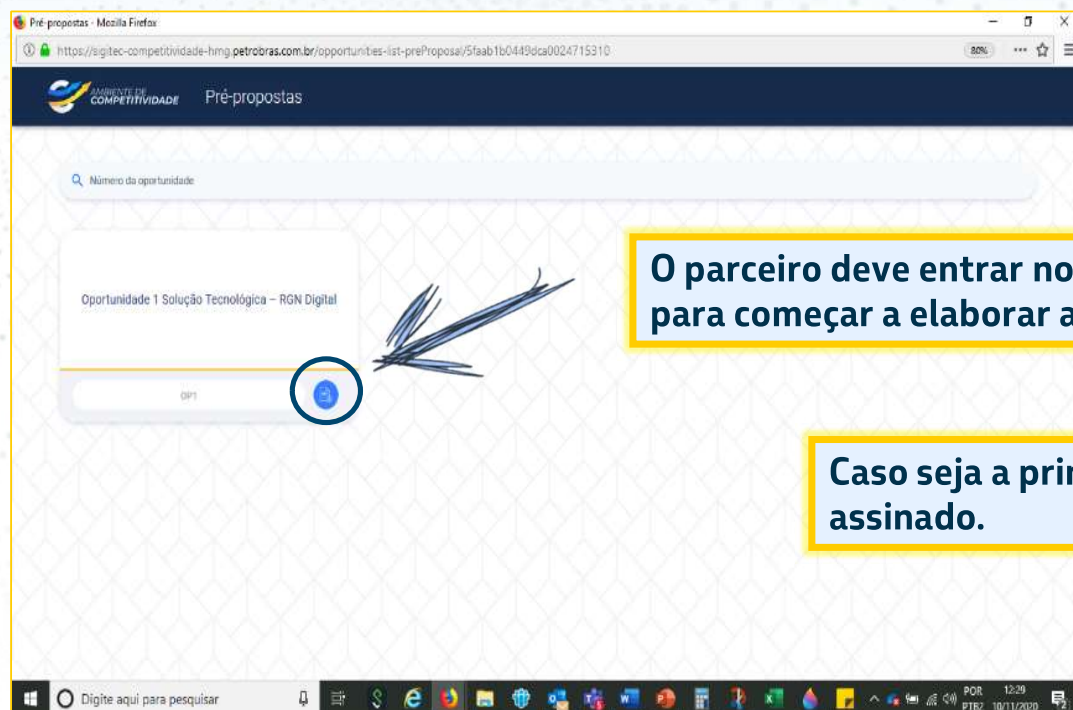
Pré-propostas - Mozilla Firefox

https://sigitec-competitividade-hmg.petrobras.com.br/opportunities-list-preProposal/5faab1b0449dca0024715310

80%

AMBIENTE DE COMPETITIVIDADE

Pré-propostas

Número da oportunidade

Oportunidade 1 Solução Tecnológica – RGN Digital

OP1

O parceiro deve entrar no
para começar a elaborar a

Caso seja a pri
assinado.

Digite aqui para pesquisar

POR PTB2 12:29 10/11/2020